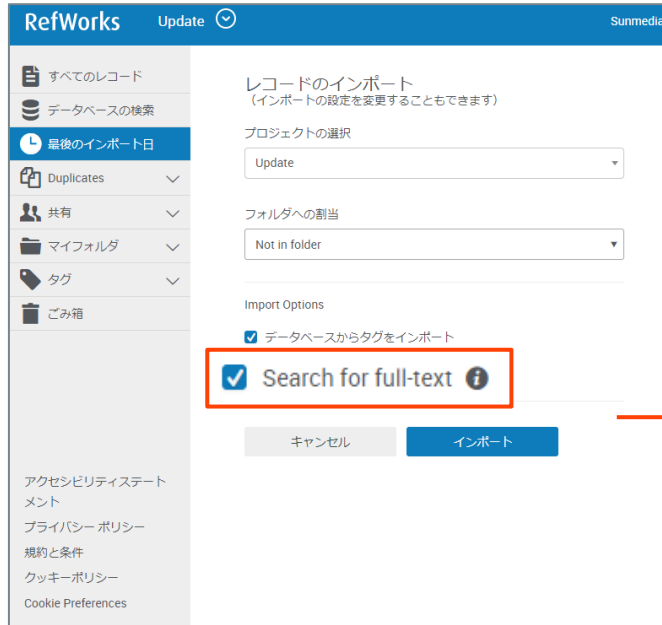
RefWorks Update Sunmedia

すべてのレコード
データベースの検索
最後のインポート日
Duplicates
共有
マイフォルダ
タグ
ごみ箱

レコードのインポート
（インポートの設定を変更することもできます）

プロジェクトの選択
Update

フォルダへの割当
Not in folder

Import Options
データベースからタグをインポート
Search for full-text

キャンセル
インポート

アクセシビリティステートメント
プライバシー ポリシー
規約と条件
クッキーポリシー
Cookie Preferences